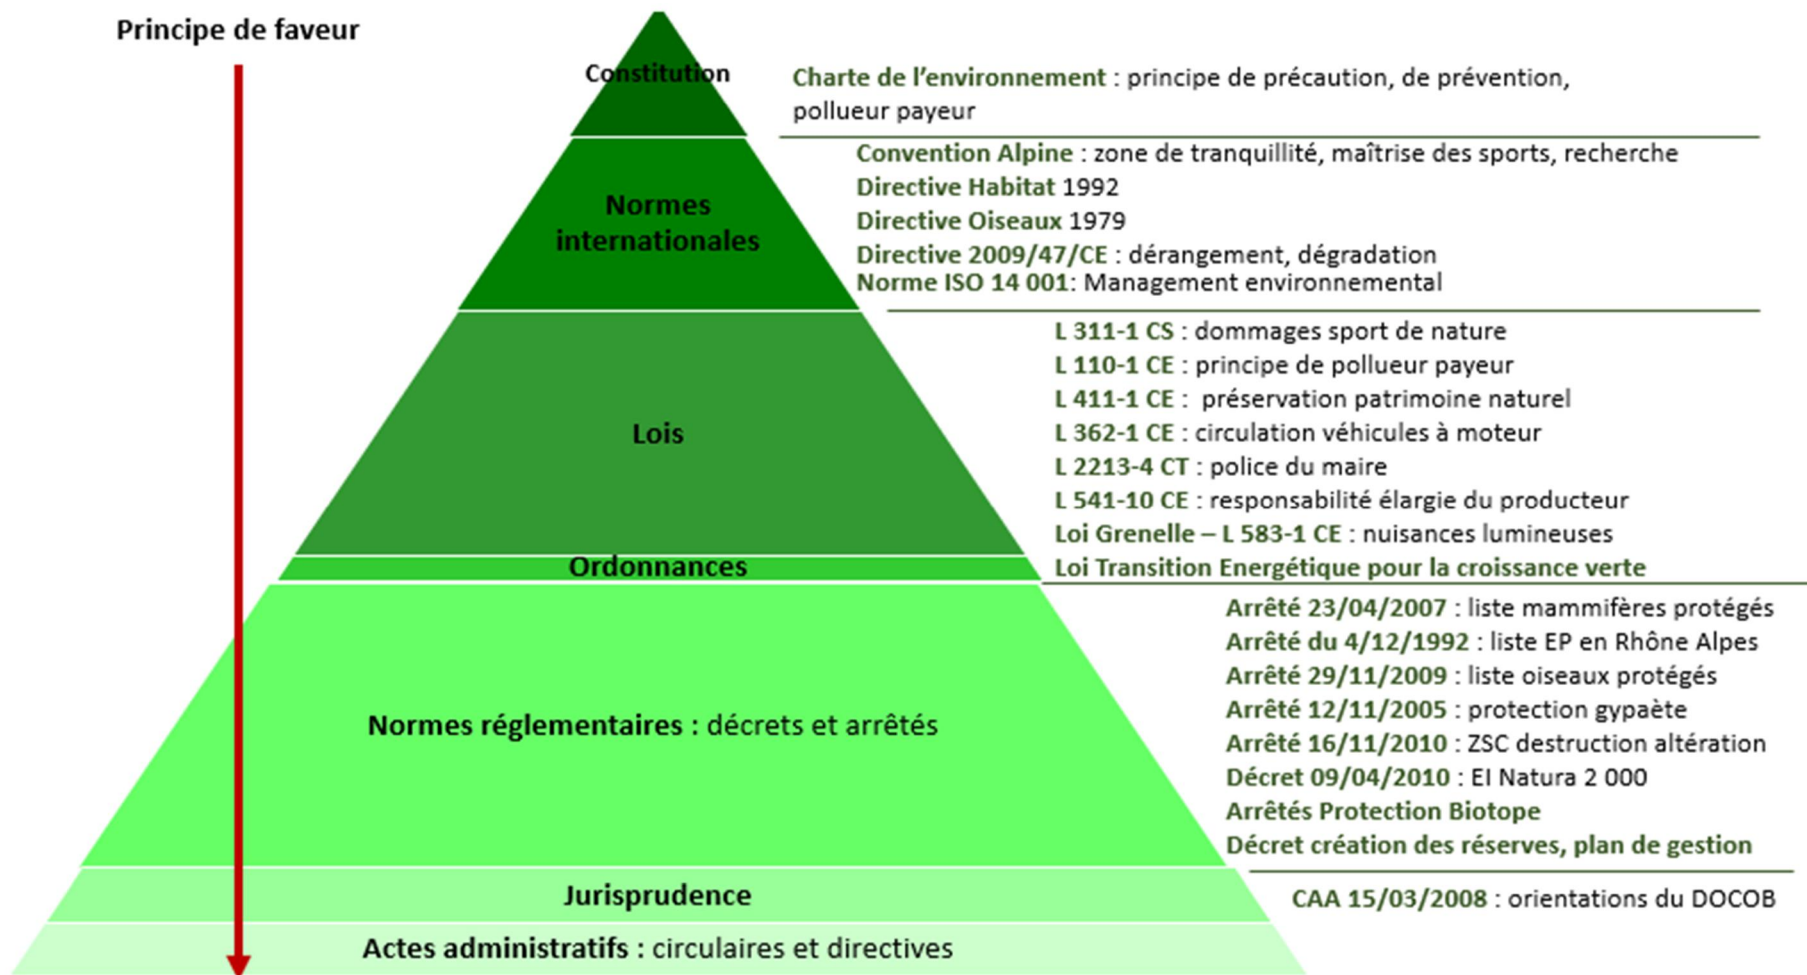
Principe de faveur

Constitution

Charte de l'environnement : principe de précaution, de prévention, pollueur payeur

Normes internationales

Convention Alpine : zone de tranquillité, maîtrise des sports, recherche
Directive Habitat 1992
Directive Oiseaux 1979
Directive 2009/47/CE : dérangement, dégradation
Norme ISO 14 001: Management environnemental

Lois

L 311-1 CS : dommages sport de nature
L 110-1 CE : principe de pollueur payeur
L 411-1 CE : préservation patrimoine naturel
L 362-1 CE : circulation véhicules à moteur
L 2213-4 CT : police du maire
L 541-10 CE : responsabilité élargie du producteur
Loi Grenelle – L 583-1 CE : nuisances lumineuses

Ordonnances

Loi Transition Energétique pour la croissance verte

Normes réglementaires : décrets et arrêtés

Arrêté 23/04/2007 : liste mammifères protégés
Arrêté du 4/12/1992 : liste EP en Rhône Alpes
Arrêté 29/11/2009 : liste oiseaux protégés
Arrêté 12/11/2005 : protection gypaète
Arrêté 16/11/2010 : ZSC destruction altération
Décret 09/04/2010 : EI Natura 2 000
Arrêtés Protection Biotope
Décret création des réserves, plan de gestion

Jurisprudence

CAA 15/03/2008 : orientations du DOCOB

Actes administratifs : circulaires et directives